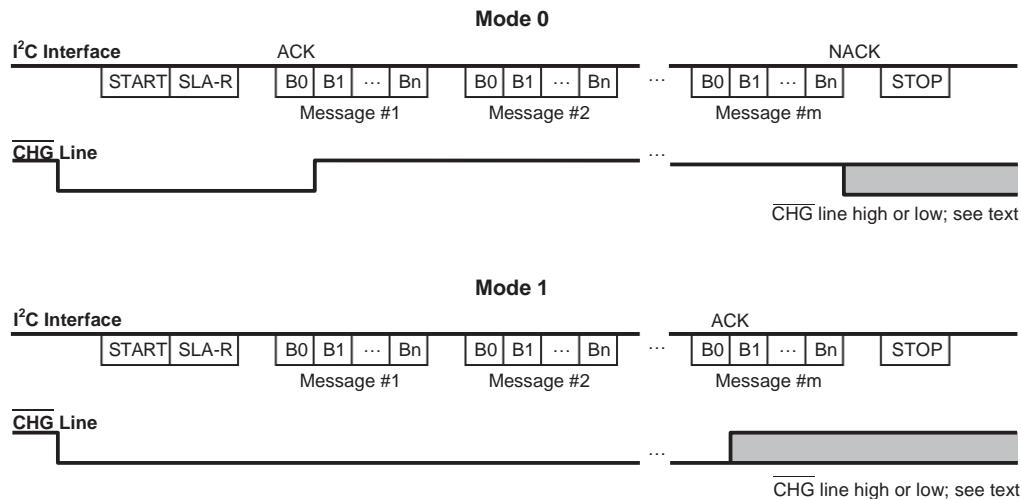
Mode 0

I$^2$C Interface

ACK

NACK

START SLA-R B0 B1 ⋯ Bn B0 B1 ⋯ Bn ⋯ B0 B1 ⋯ Bn STOP

Message #1 Message #2 Message #m

$\overline{CHG}$ Line

⋯

$\overline{CHG}$ line high or low; see text

Mode 1

I$^2$C Interface

ACK

START SLA-R B0 B1 ⋯ Bn B0 B1 ⋯ Bn ⋯ B0 B1 ⋯ Bn STOP

Message #1 Message #2 Message #m

$\overline{CHG}$ Line

⋯

$\overline{CHG}$ line high or low; see text